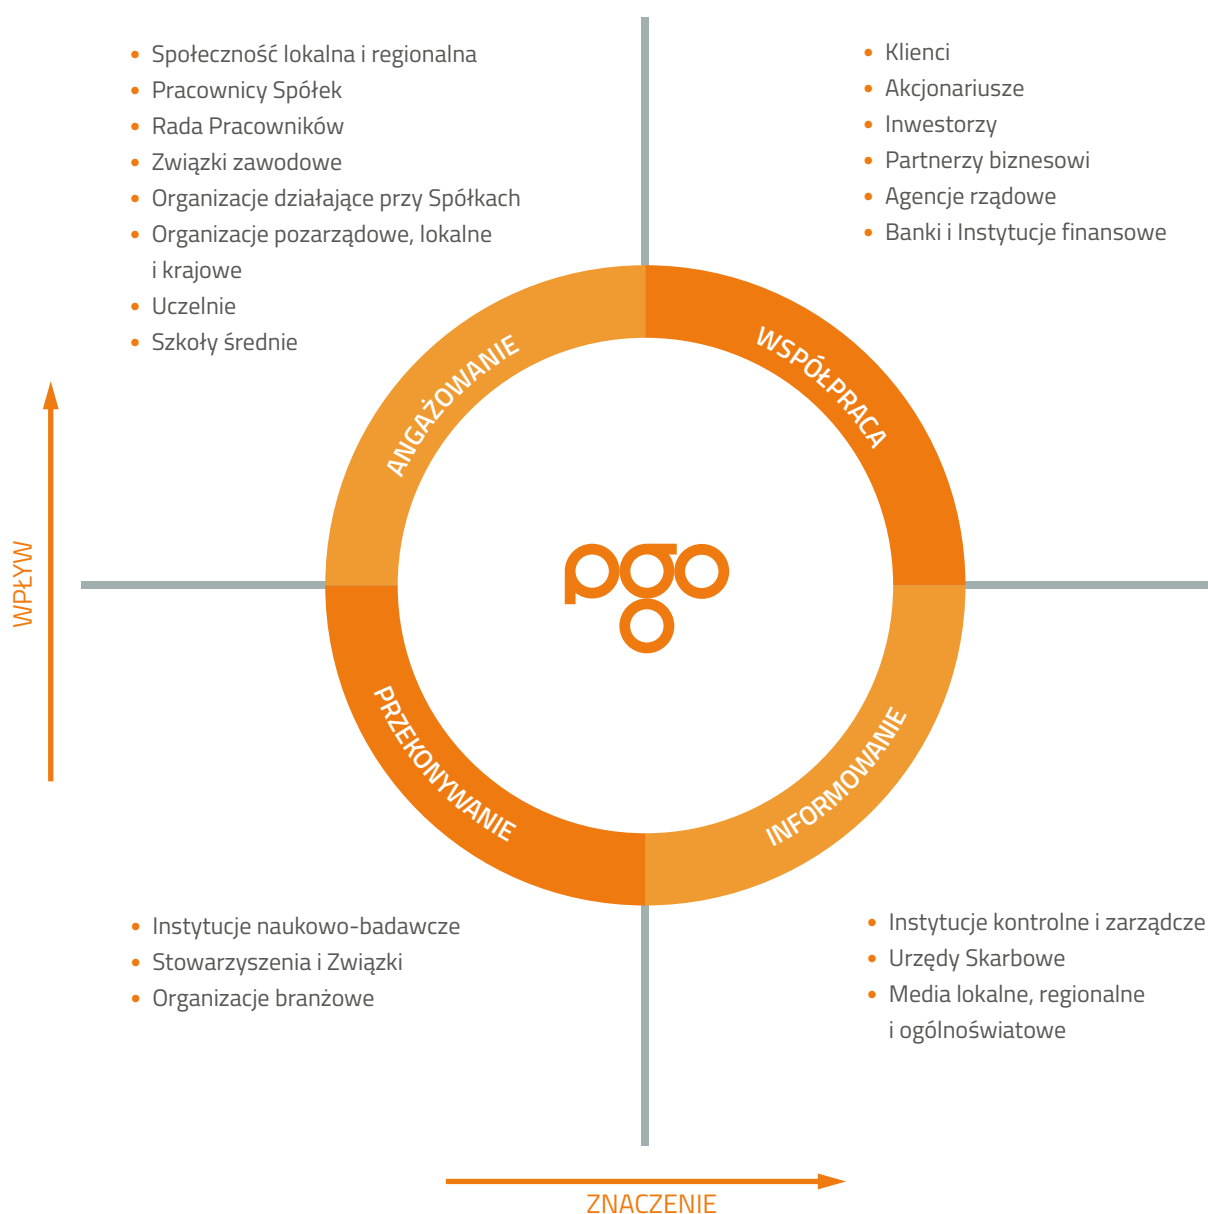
- Społeczność lokalna i regionalna
- Pracownicy Spółek
- Rada Pracowników
- Związki zawodowe
- Organizacje działające przy Spółkach
- Organizacje pozarządowe, lokalne i krajowe
- Uczelnie
- Szkoły średnie

- Klienci
- Akcjonariusze
- Inwestorzy
- Partnerzy biznesowi
- Agencje rządowe
- Banki i Instytucje finansowe

ANGAŻOWANIE

WSPÓŁPRACA

WPŁYW

pgo

PRZEKONYWANIE

INFORMOWANIE

- Instytucje naukowo-badawcze
- Stowarzyszenia i Związki
- Organizacje branżowe

- Instytucje kontrolne i zarządcze
- Urzędy Skarbowe
- Media lokalne, regionalne i ogólnoświatowe

ZNACZENIE